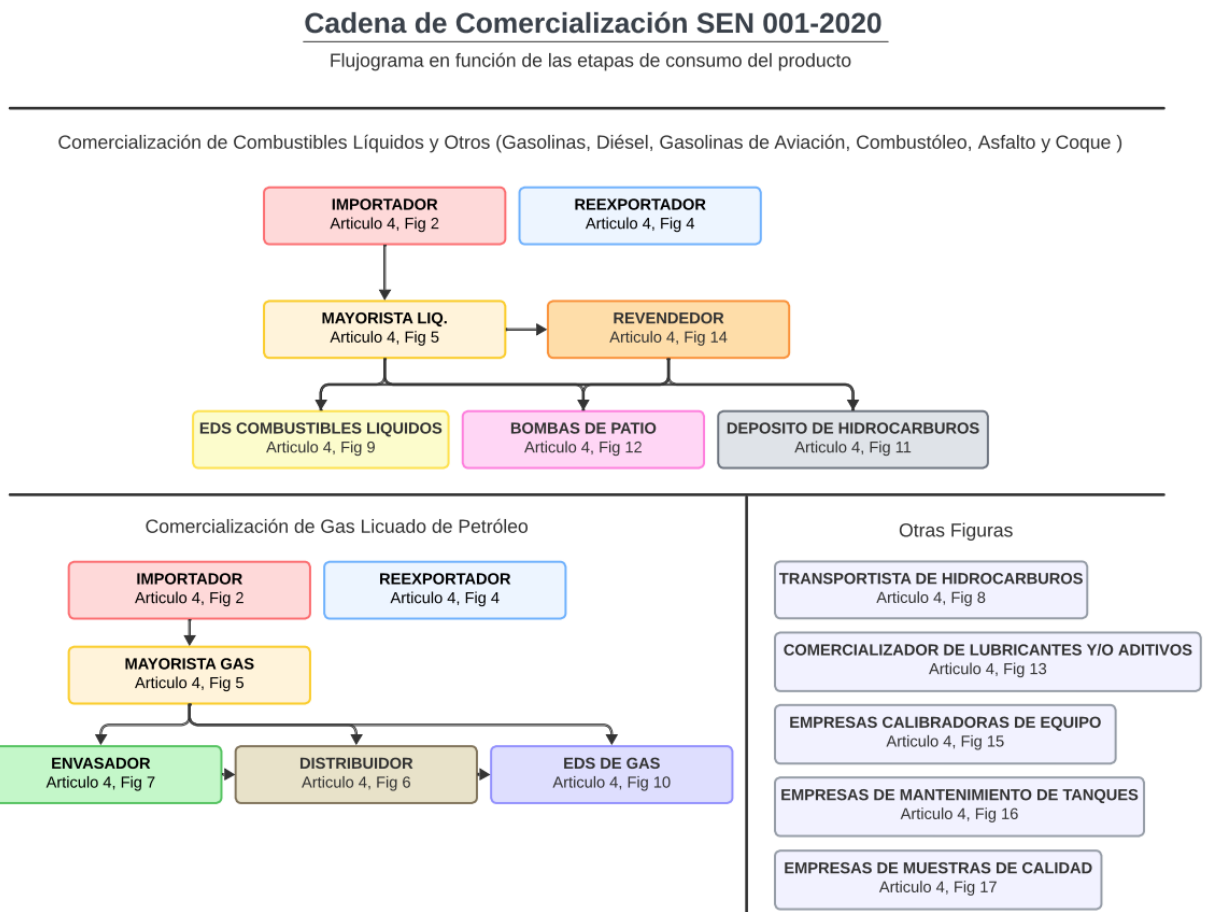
Cadena de Comercialización SEN 001-2020

Flujograma en función de las etapas de consumo del producto

Comercialización de Combustibles Líquidos y Otros (Gasolinas, Diésel, Gasolinas de Aviación, Combustóleo, Asfalto y Coque )

IMPORTADOR
Articulo 4, Fig 2

REEXPORTADOR
Articulo 4, Fig 4

MAYORISTA LIQ.
Articulo 4, Fig 5

REVENDEDOR
Articulo 4, Fig 14

EDS COMBUSTIBLES LIQUIDOS
Articulo 4, Fig 9

BOMBAS DE PATIO
Articulo 4, Fig 12

DEPOSITO DE HIDROCARBUROS
Articulo 4, Fig 11

Comercialización de Gas Licuado de Petróleo

IMPORTADOR
Articulo 4, Fig 2

REEXPORTADOR
Articulo 4, Fig 4

MAYORISTA GAS
Articulo 4, Fig 5

ENVASADOR
Articulo 4, Fig 7

DISTRIBUIDOR
Articulo 4, Fig 6

EDS DE GAS
Articulo 4, Fig 10

Otras Figuras

TRANSPORTISTA DE HIDROCARBUROS
Articulo 4, Fig 8

COMERCIALIZADOR DE LUBRICANTES Y/O ADITIVOS
Articulo 4, Fig 13

EMPRESAS CALIBRADORAS DE EQUIPO
Articulo 4, Fig 15

EMPRESAS DE MANTENIMIENTO DE TANQUES
Articulo 4, Fig 16

EMPRESAS DE MUESTRAS DE CALIDAD
Articulo 4, Fig 17